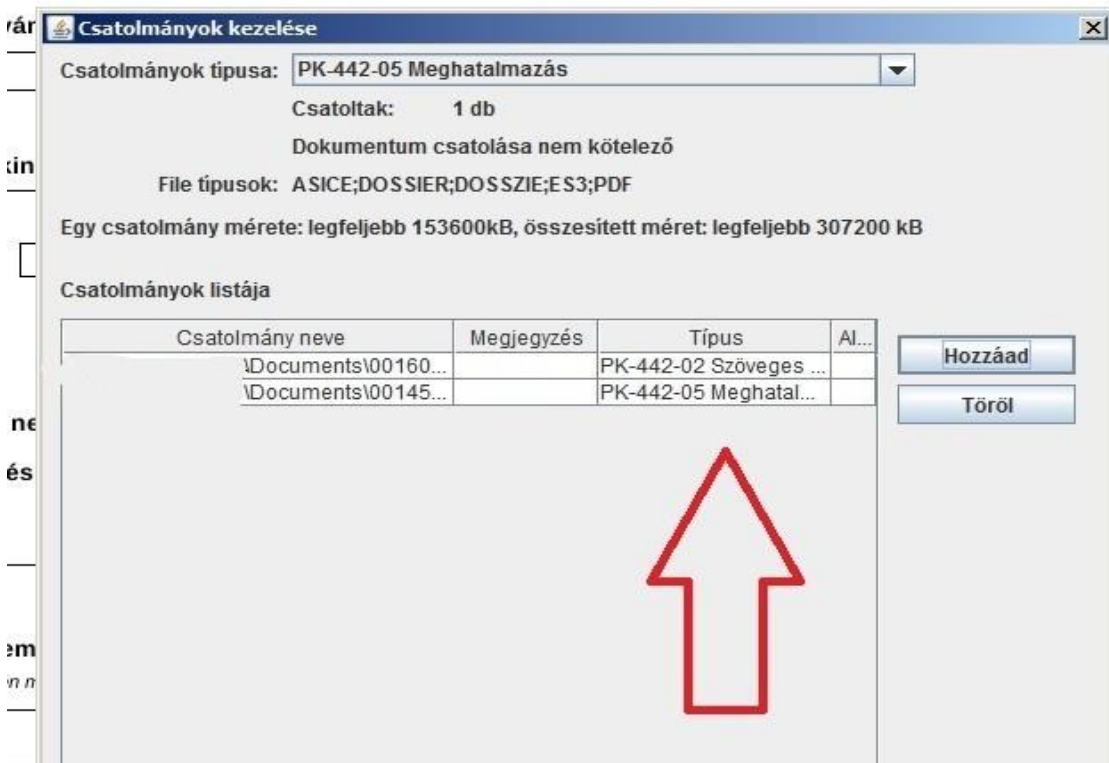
vár
Csatolmányok kezelése

Csatolmányok tipusa: PK-442-05 Meghatalmazás

Csatoltak: 1 db

Dokumentum csatolása nem kötelező

File típusok: ASICE;DOSSIER;DOSSZIE;ES3;PDF

Egy csatolmány mérete: legfeljebb 153600kB, összesített méret: legfeljebb 307200 kB

Csatolmányok listája

| Csatolmány neve | Megjegyzés | Típus | Al... |
|---|---|---|---|
| \Documents\00160... | | PK-442-02 Szöveges ... | |
| \Documents\00145... | | PK-442-05 Meghatal... | |

Hozzáad

Töröl

kin
ne
és
em
n m